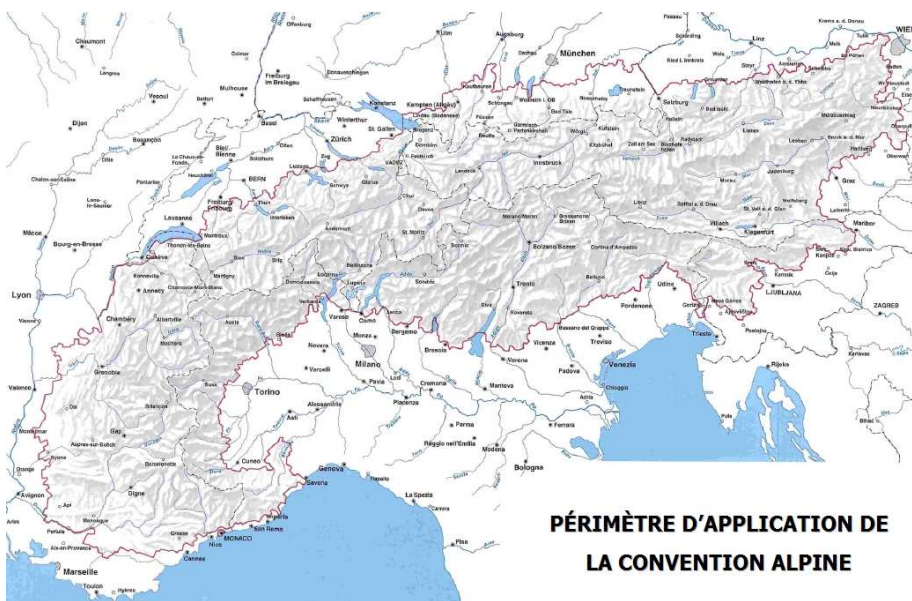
Chaumont
Offenburg
Ulm
Augsburg
Passau
Krems a. d. Donau
WIEN
Langres
Colmar
München
Linz
Freiburg im Breisgau
Mulhouse
Vesoul
Belfort
Basel
Donaueschingen
Kaufbeuren
Rosenheim
Salzburg
Steyr
Schaffhausen
Konstanz
Kempten (Allgäu)
Lindau (Bodensee)
Dijon
Besançon
Winterthur
Zürich
St. Gallen
Bregenz
Garmisch-Partenkirchen
Bad Tölz
Wörgl
Kufstein
Bischofshofen
Liezen
Leoben
Bruck a. d. Mur
Biel/Bienne
Solothurn
Olten
Luzern
Zug
VADUZ
Feldkirch
Innsbruck
Landeck
Zell am See
Hartberg
Dôle
La Chaux-de-Fonds
Pontarlier
Neuchâtel
BERN
Schwyz
Glarus
Chur
Davos
Judenburg
Graz
Chalon-sur-Saône
Lons-le-Saunier
Fribourg
Thun
Interlaken
Lienz
Spittal a. d. Drau
Wolfsberg
St. Veit a. d. Glan
Lausanne
Andermatt
St. Moritz
Meran/Merano
Bressanone/Brixen
Villach
Klagenfurt
Maribor
Mâcon
Bourg-en-Bresse
Thonon-les-Bains
Genève
Martigny
Sion
Bormio
Bolzano/Bozen
Cortina d'Ampezzo
Lyon
Bonneville
Annecy
Chamonix-Mont-Blanc
Locarno
Bellinzona
Domodossola
Lugano
Sondrio
Trento
Belluno
Udine
Kranj
Celje
Chambéry
Albertville
Aosta
Biella
Varese
Como
Lecco
Bergamo
Riva
Rovereto
Pordenone
Gorizia
Nova Gorica
LJUBLJANA
ZAGREB
Vienne
Moûtiers
Novara
Monza
Brescia
Bassano del Grappa
Treviso
Trieste
Postojna
Grenoble
Milano
Vercelli
Verona
Vicenza
Venezia
Padova
Rijeka
Valence
Susa
Torino
Pavia
Lodi
Cremona
Mantova
Chioggia
Briançon
Alessandria
Piacenza
Gap
Asti
Parma
Adria
Ferrara
Montélimar
Die
Aspres-sur-Buëch
Nyons
Barcelonnette
Cuneo
Reggio nell'Emilia
Modena
Pola
Orange
Bologna
Genova
Savona
Digne
Avignon
Apt
Manosque
La Spezia
Carrara
Arles
Pertuis
Grasse
MONACO
San Remo
Imperia
Nice
Cannes
Pisa
Aix-en-Provence
Marseille
Toulon
Hyères

PÉRIMÈTRE D'APPLICATION DE LA CONVENTION ALPINE